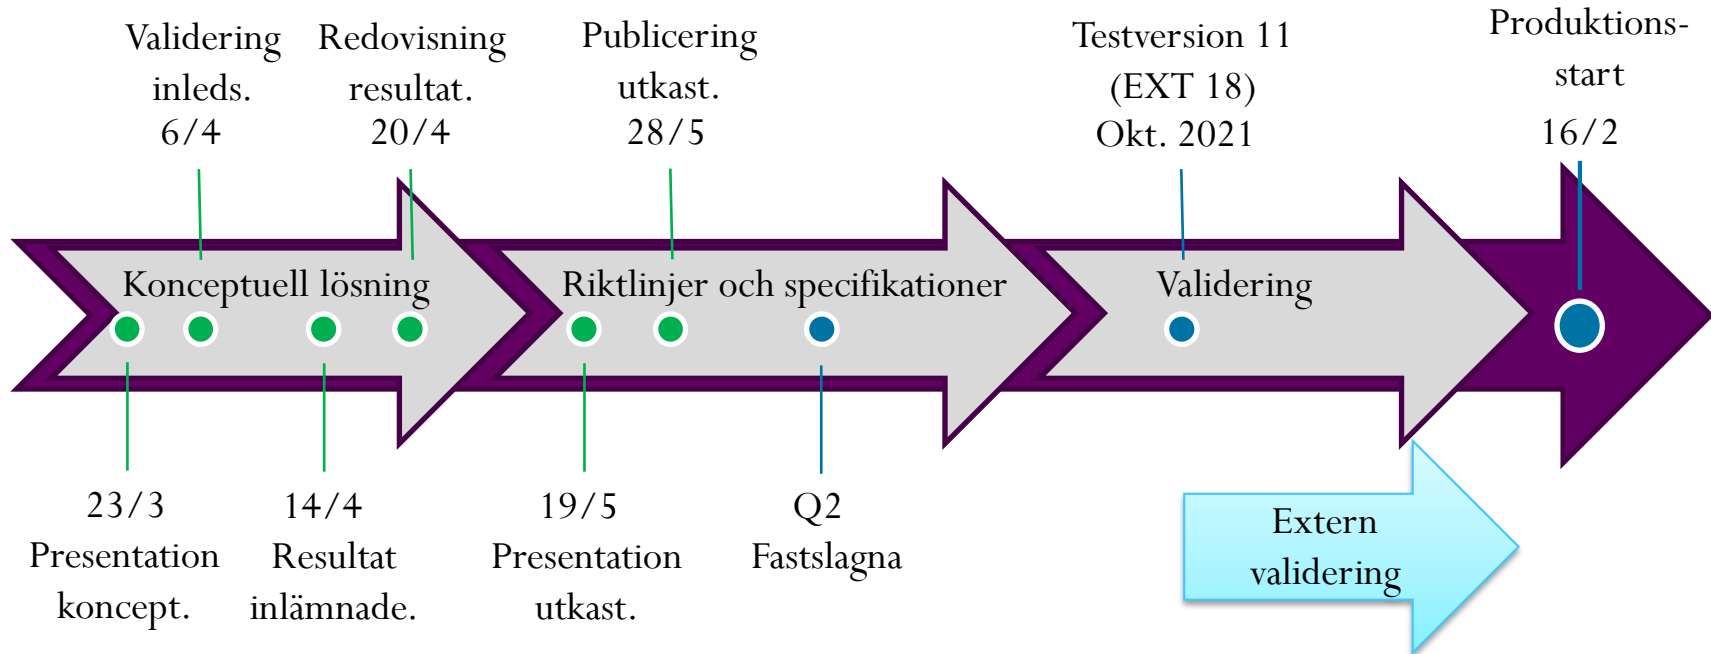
Validering inleds. 6/4

Redovisning resultat. 20/4

Publicering utkast. 28/5

Testversion 11 (EXT 18) Okt. 2021

Produktions-start 16/2

Konceptuell lösning

Riktlinjer och specifikationer

Validering

23/3 Presentation koncept.

14/4 Resultat inlämnade.

19/5 Presentation utkast.

Q2 Fastslagna

Extern validering